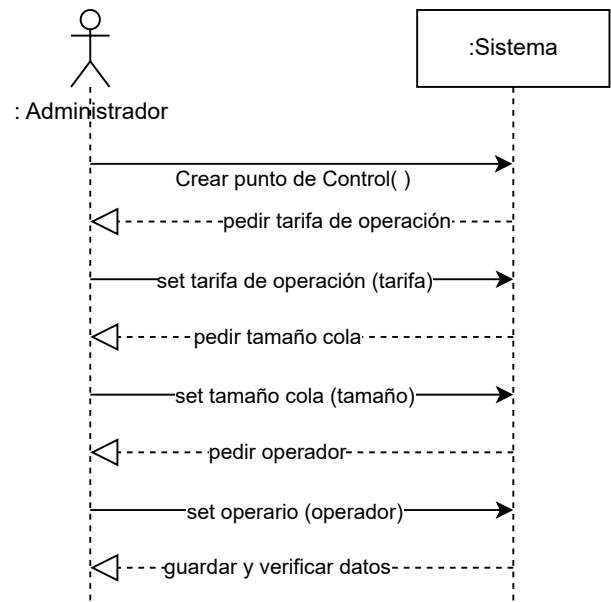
: Administrador

:Sistema

Crear punto de Control( )

pedir tarifa de operación

set tarifa de operación (tarifa)

pedir tamaño cola

set tamaño cola (tamaño)

pedir operador

set operario (operador)

guardar y verificar datos